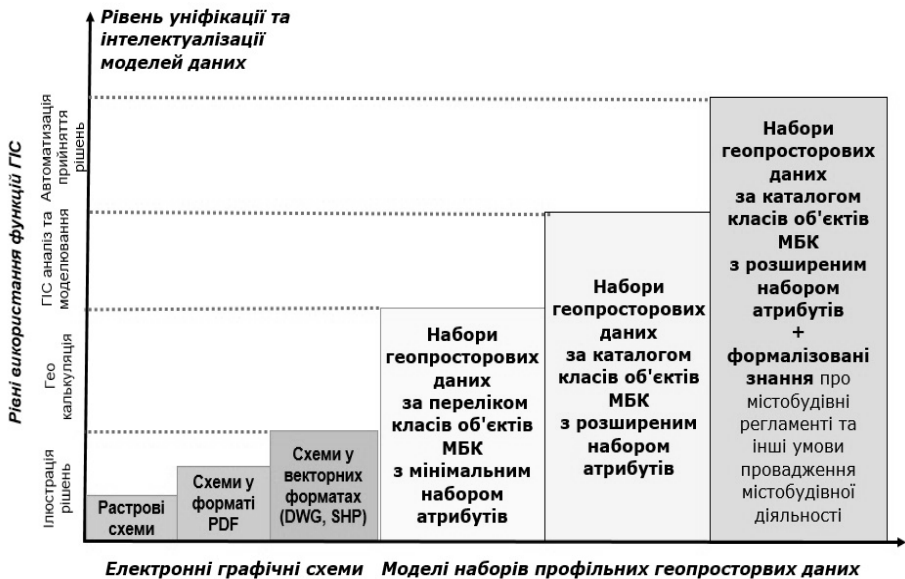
Рівень уніфікації та інтелектуалізації моделей даних

Рівні використання функцій ГІС

Автоматизація прийняття рішень

ГІС аналіз та моделювання

Гео калькуляція

Ілюстрація рішень

Растрові схеми

Схеми у форматі PDF

Схеми у векторних форматах (DWG, SHP)

Набори геопросторових даних за переліком класів об'єктів МБК з мінімальним набором атрибутів

Набори геопросторових даних за каталогом класів об'єктів МБК з розширеним набором атрибутів

Набори геопросторових даних за каталогом класів об'єктів МБК з розширеним набором атрибутів + формалізовані знання про містобудівні регламенти та інші умови провадження містобудівної діяльності

Електронні графічні схеми

Моделі наборів профільних геопросторвих даних